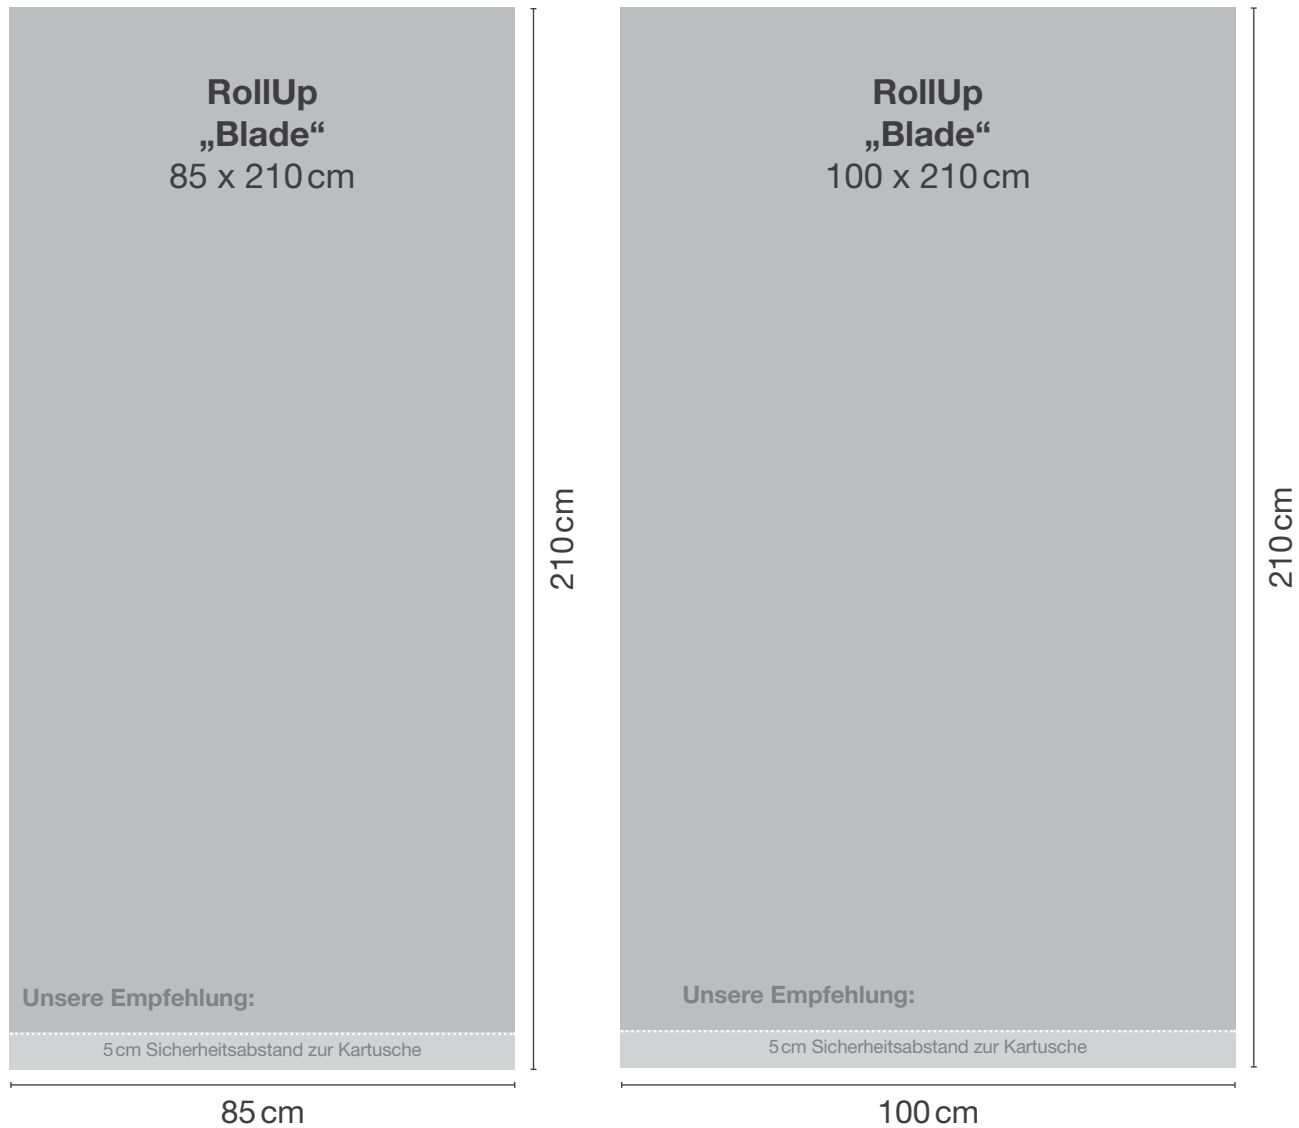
RollUp
„Blade“
85 x 210 cm

Unsere Empfehlung:

5 cm Sicherheitsabstand zur Kartusche

210 cm

85 cm

RollUp
„Blade“
100 x 210 cm

Unsere Empfehlung:

5 cm Sicherheitsabstand zur Kartusche

210 cm

100 cm